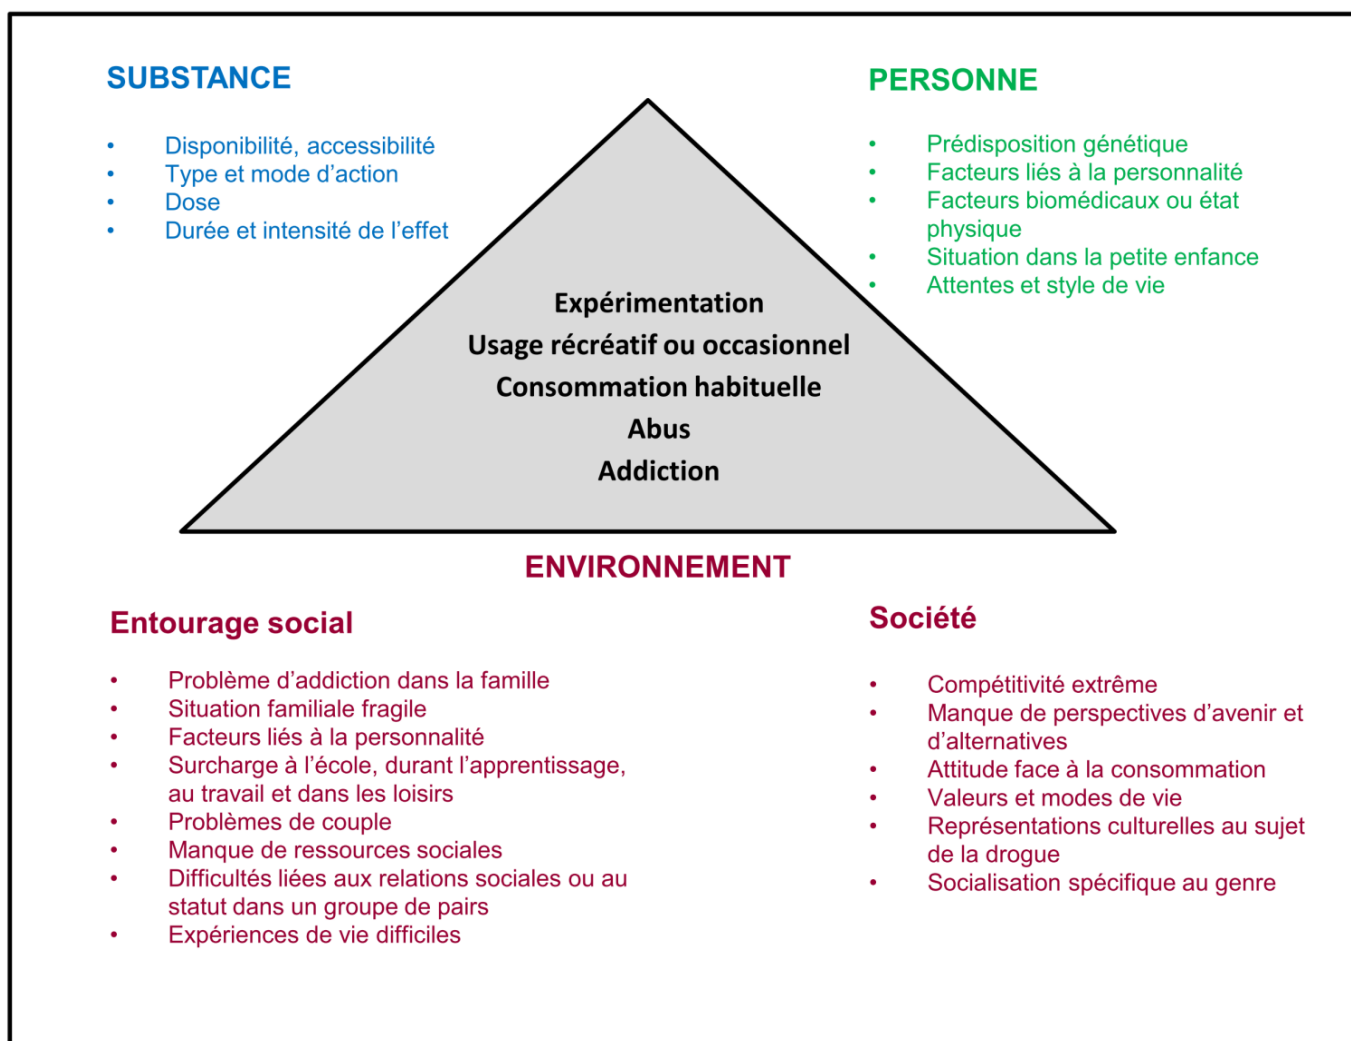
SUBSTANCE

- Disponibilité, accessibilité
- Type et mode d'action
- Dose
- Durée et intensité de l'effet

PERSONNE

- Prédisposition génétique
- Facteurs liés à la personnalité
- Facteurs biomédicaux ou état physique
- Situation dans la petite enfance
- Attentes et style de vie

Expérimentation
Usage récréatif ou occasionnel
Consommation habituelle
Abus
Addiction

ENVIRONNEMENT

Entourage social

- Problème d'addiction dans la famille
- Situation familiale fragile
- Facteurs liés à la personnalité
- Surcharge à l'école, durant l'apprentissage, au travail et dans les loisirs
- Problèmes de couple
- Manque de ressources sociales
- Difficultés liées aux relations sociales ou au statut dans un groupe de pairs
- Expériences de vie difficiles

Société

- Compétitivité extrême
- Manque de perspectives d'avenir et d'alternatives
- Attitude face à la consommation
- Valeurs et modes de vie
- Représentations culturelles au sujet de la drogue
- Socialisation spécifique au genre